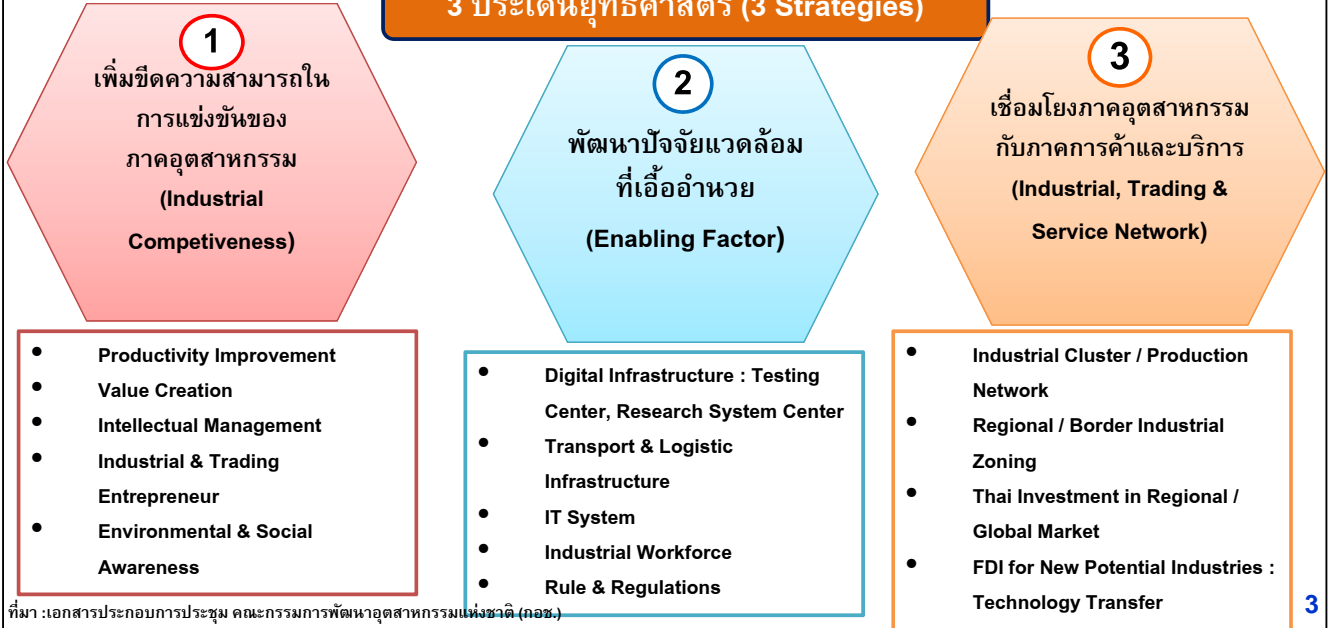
3 ประเด็นยุทธศาสตร์ (3 Strategies)

1

เพิ่มขีดความสามารถในการแข่งขันของภาคอุตสาหกรรม (Industrial Competiveness)

2

พัฒนาปัจจัยแวดล้อมที่เอื้ออำนวย (Enabling Factor)

3

เชื่อมโยงภาคอุตสาหกรรมกับภาคการค้าและบริการ (Industrial, Trading & Service Network)

- Productivity Improvement
- Value Creation
- Intellectual Management
- Industrial & Trading Entrepreneur
- Environmental & Social Awareness

- Digital Infrastructure : Testing Center, Research System Center
- Transport & Logistic Infrastructure
- IT System
- Industrial Workforce
- Rule & Regulations

- Industrial Cluster / Production Network
- Regional / Border Industrial Zoning
- Thai Investment in Regional / Global Market
- FDI for New Potential Industries : Technology Transfer

ที่มา :เอกสารประกอบการประชุม คณะกรรมการพัฒนาอุตสาหกรรมแห่งชาติ (กอช.)

3